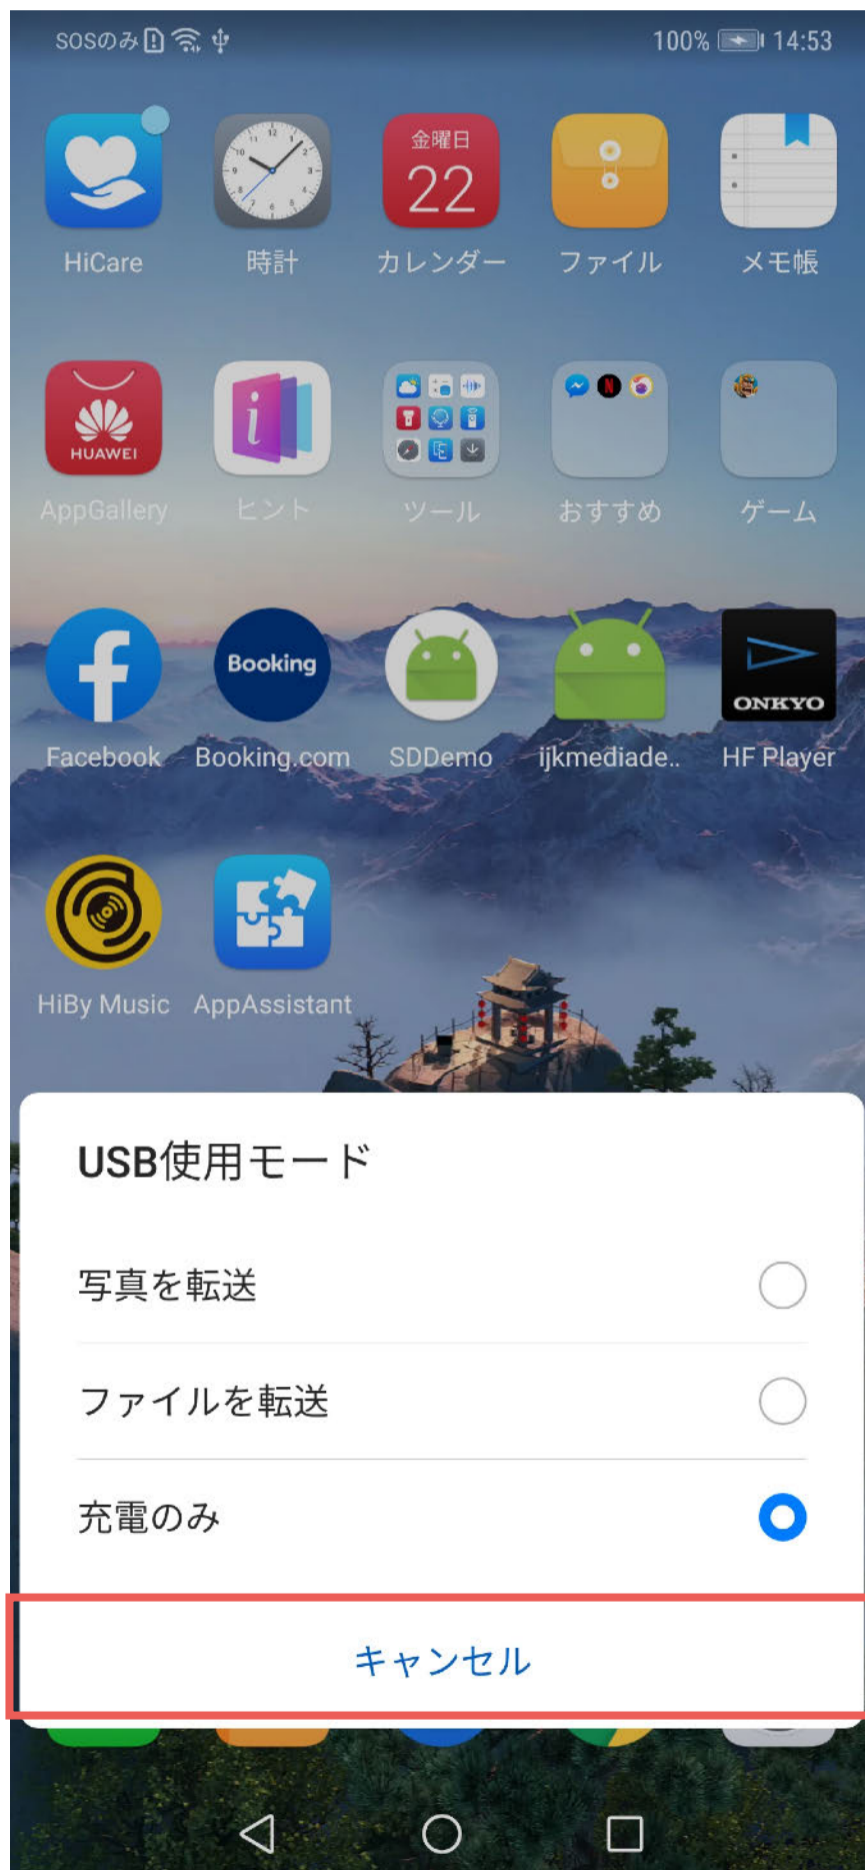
SOSのみ 100% 14:53

HiCare 時計 金曜日 22 カレンダー ファイル メモ帳

HUAWEI AppGallery ヒント ツール おすすめ ゲーム

Facebook Booking Booking.com SDDemo ijkmediade.. ONKYO HF Player

HiBy Music AppAssistant

USB使用モード

写真を転送

ファイルを転送

充電のみ

キャンセル